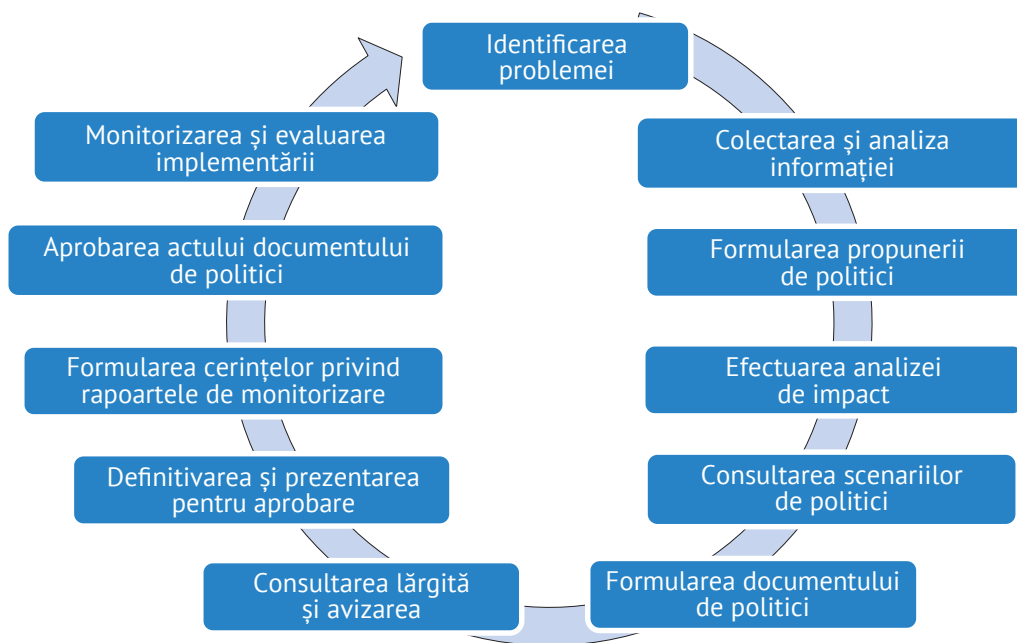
Identificarea problemei

Colectarea şi analiza informaţiei

Formularea propunerii de politici

Efectuarea analizei de impact

Consultarea scenariilor de politici

Formularea documentului de politici

Consultarea lărgită şi avizarea

Definitivarea şi prezentarea pentru aprobare

Formularea cerinţelor privind rapoartele de monitorizare

Aprobarea actului documentului de politici

Monitorizarea şi evaluarea implementării